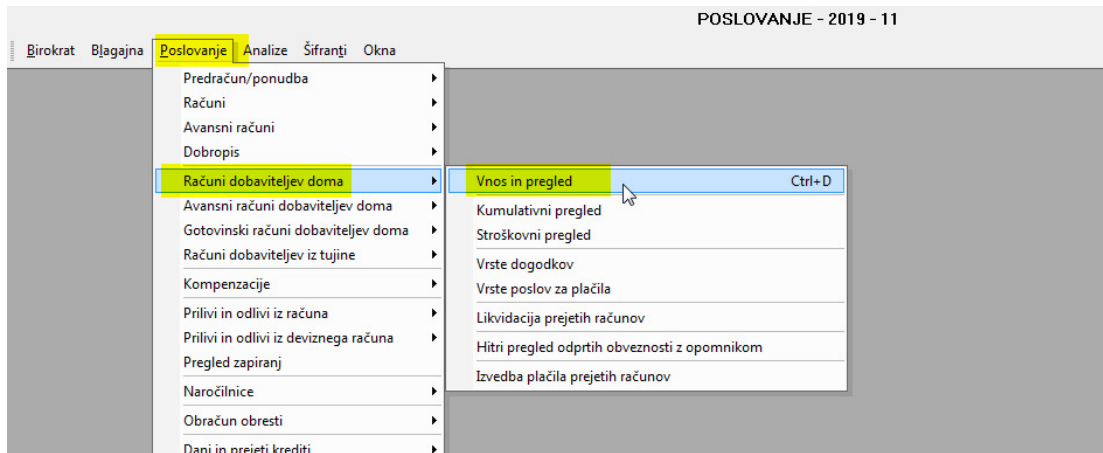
POSLOVANJE - 2019 - 11

Birokrat Blagajna Poslovanje Analize Šifranti Okna

Predračun/ponudba
Računi
Avansni računi
Dobropis
Računi dobaviteljev doma
Avansni računi dobaviteljev doma
Gotovinski računi dobaviteljev doma
Računi dobaviteljev iz tujine
Kompenzacije
Prilivi in odlivi iz računa
Prilivi in odlivi iz deviznega računa
Pregled zapiranj
Naročilnice
Obračun obresti
Dani in prejeti krediti

Vnos in pregled Ctrl+D
Kumulativni pregled
Stroškovni pregled
Vrste dogodkov
Vrste poslov za plačila
Likvidacija prejetih računov
Hitri pregled odprtih obveznosti z opomnikom
Izvedba plačila prejetih računov